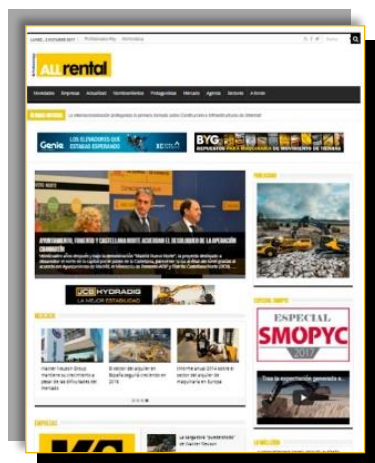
LUNES, 2 OCTUBRE 2017 | Profesionales Alq | Hemeroteca

ALQrental

Novedades Empresas Actualidad Nombramientos Protagonistas Mercado Agenda Servicios A fondo

ÚLTIMAS NOTICIAS

Genie LOS ELEVADORES QUE ESTABAS ESPERANDO

BYG REPUESTOS PARA MAQUINARIA DE MOVIMIENTO DE TIERRAS

AYUNTAMIENTO, FOMENTO Y CASTELLANA NORTE ACUERDAN EL DESBLOQUEO DE LA OPERACIÓN CHAMARTÍN

JCB HYDRADIG LA MEJOR ESTABILIDAD

NOTICIAS

PUBLICIDAD

ESPECIAL SMOPYC

ESPECIAL SMOPYC 2017

EMPRESAS

LA MALETERA